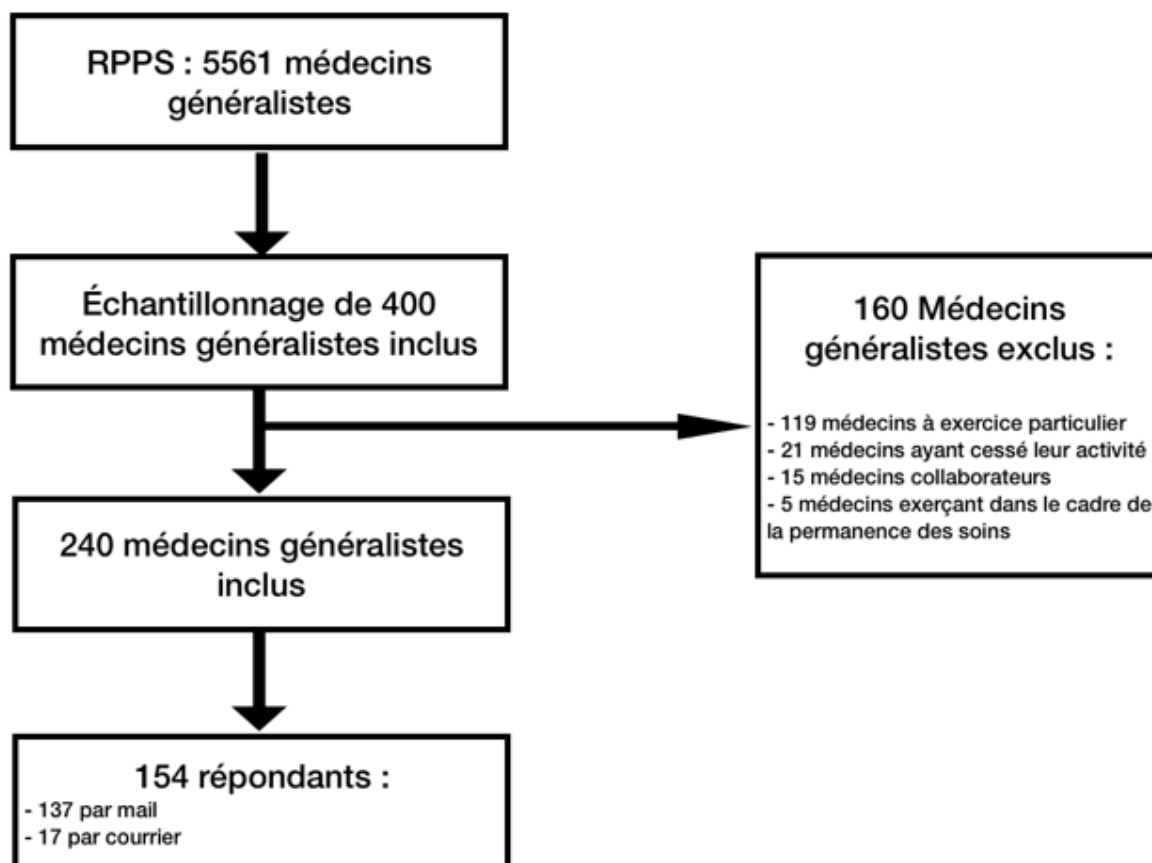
RPPS : 5561 médecins généralistes

Échantillonnage de 400 médecins généralistes inclus

160 Médecins généralistes exclus :

- 119 médecins à exercice particulier
- 21 médecins ayant cessé leur activité
- 15 médecins collaborateurs
- 5 médecins exerçant dans le cadre de la permanence des soins

240 médecins généralistes inclus

154 répondants :
- 137 par mail
- 17 par courrier